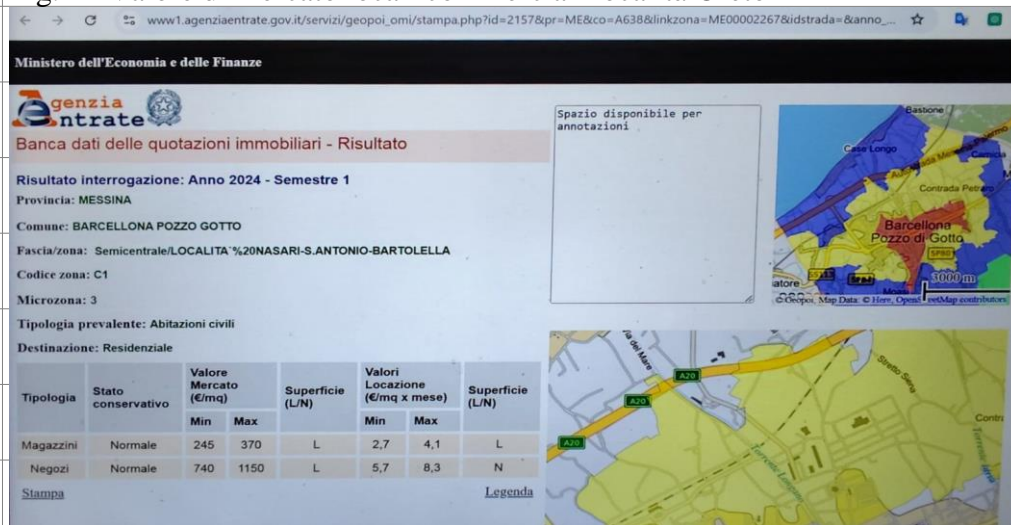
www1.agenziaentrate.gov.it/servizi/geopoi_omi/stampa.php?id=2157&pr=ME&co=A638&linkzona=ME00002267&idstrada=&anno_...

Ministero dell'Economia e delle Finanze

Agenzia Entrate

Banca dati delle quotazioni immobiliari - Risultato

Spazio disponibile per annotazioni

Risultato interrogazione: Anno 2024 - Semestre 1

Provincia: MESSINA

Comune: BARCELLONA POZZO GOTTO

Fascia/zona: Semicentrale/LOCALITA`%20NASARI-S.ANTONIO-BARTOLELLA

Codice zona: C1

Microzona: 3

Tipologia prevalente: Abitazioni civili

Destinazione: Residenziale

| Tipologia | Stato conservativo | Valore Mercato (€/mq) Min | Valore Mercato (€/mq) Max | Superficie (L/N) | Valori Locazione (€/mq x mese) Min | Valori Locazione (€/mq x mese) Max | Superficie (L/N) |
|---|---|---|---|---|---|---|---|
| Magazzini | Normale | 245 | 370 | L | 2,7 | 4,1 | L |
| Negozi | Normale | 740 | 1150 | L | 5,7 | 8,3 | N |

Stampa

Legenda

Bastione
Case Longo
Contrada Petraro
Barcellona Pozzo di Gotto
SP80
3000 m
© Geopoi, Map Data: © Here, OpenStreetMap contributors
A20
A20
A20
Stretto Sena
Contr